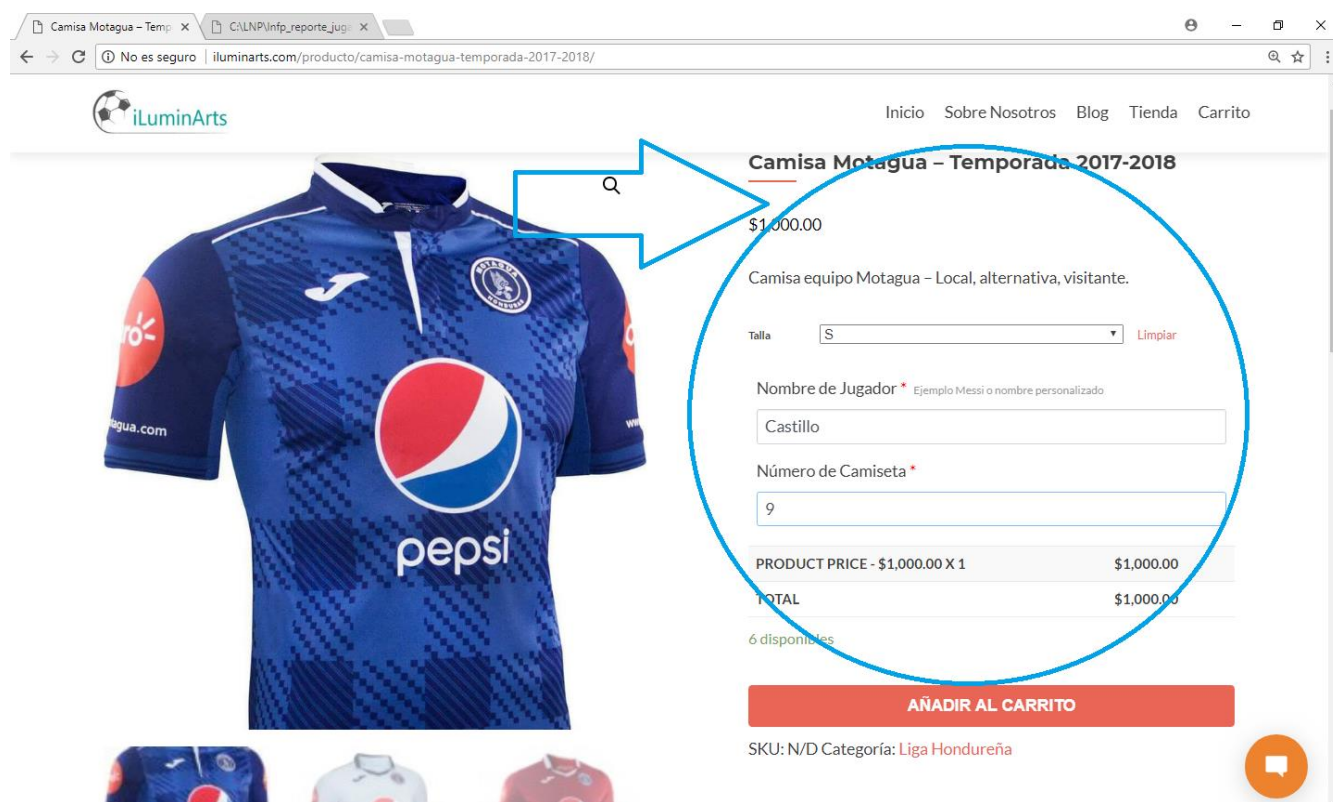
Camisa Motagua – Temp ×
C:\LNP\Infp_reporte_juga ×

No es seguro | iluminarts.com/producto/camisa-motagua-temporada-2017-2018/

iLuminArts

Inicio Sobre Nosotros Blog Tienda Carrito

Camisa Motagua – Temporada 2017-2018

$1,000.00

Camisa equipo Motagua – Local, alternativa, visitante.

Talla S Limpiar

Nombre de Jugador * Ejemplo Messi o nombre personalizado

Castillo

Número de Camiseta *

9

| PRODUCT PRICE - $1,000.00 X 1 | $1,000.00 |
|---|---|
| TOTAL | $1,000.00 |

6 disponibles

AÑADIR AL CARRITO

SKU: N/D Categoría: Liga Hondureña

pepsi

gua.com